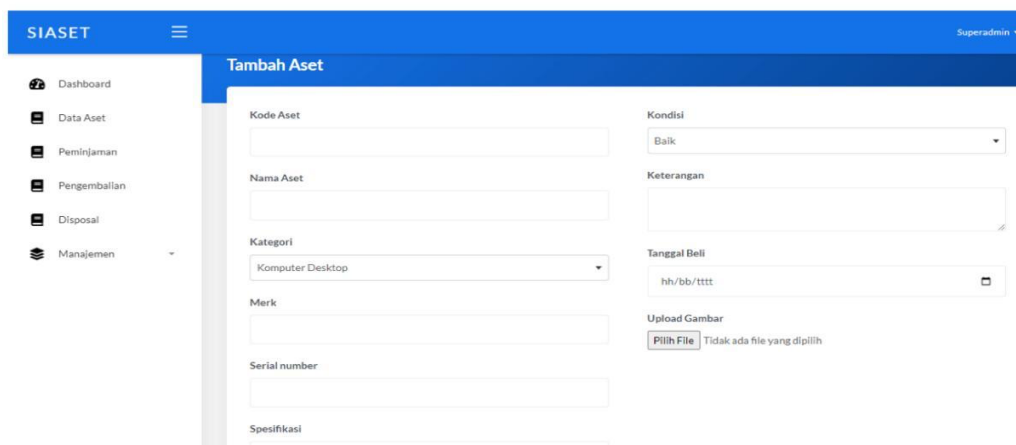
SIASET

Superadmin

Dashboard

Data Aset

Peminjaman

Pengembalian

Disposal

Manajemen

Tambah Aset

Kode Aset

Nama Aset

Kategori

Komputer Desktop

Merk

Serial number

Spesifikasi

Kondisi

Baik

Keterangan

Tanggal Beli

hh/bb/tttt

Upload Gambar

Pilih File Tidak ada file yang dipilih